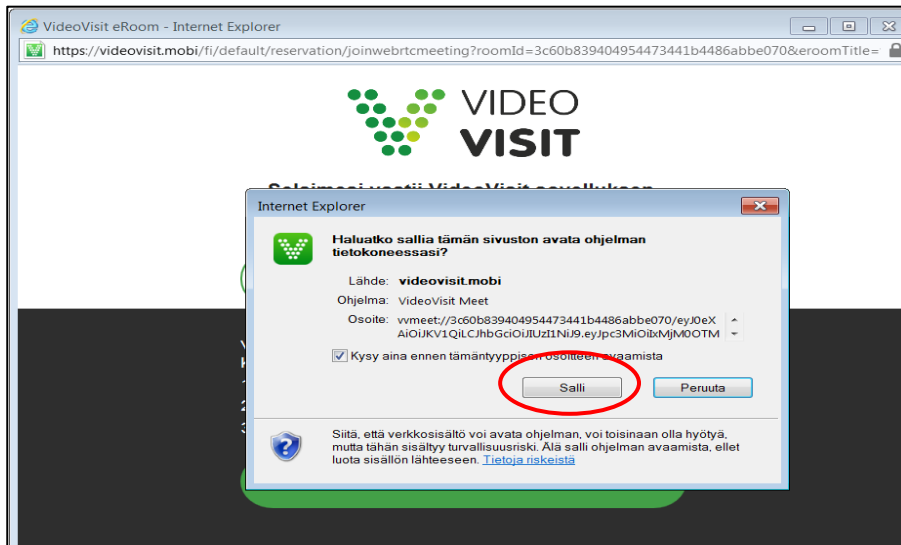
VideoVisit eRoom - Internet Explorer

https://videovisit.mobi/fi/default/reservation/joinwebrtcmeeting?roomId=3c60b839404954473441b4486abbe070&eroomTitle=

VIDEO VISIT

Selaimesi vastii VideoVisit sovelluksen

Internet Explorer

Haluatko sallia tämän sivuston avata ohjelman tietokoneessasi?

Lähde: videovisit.mobi

Ohjelma: VideoVisit Meet

Osoite: vvmeet://3c60b839404954473441b4486abbe070/eyJ0eXAiOiJKV1QiLCJhbGciOiJIUzI1NiJ9.eyJpc3MiOiIxMjM0OTM

Kysy aina ennen tämäntyyppisen osoitteen avaamista

Salli

Peruuta

Siitä, että verkkosisältö voi avata ohjelman, voi toisinaan olla hyötyä, mutta tähän sisältyy turvallisuusriski. Älä salli ohjelman avaamista, ellet luota sisällön lähteeseen. Tietoja riskeistä